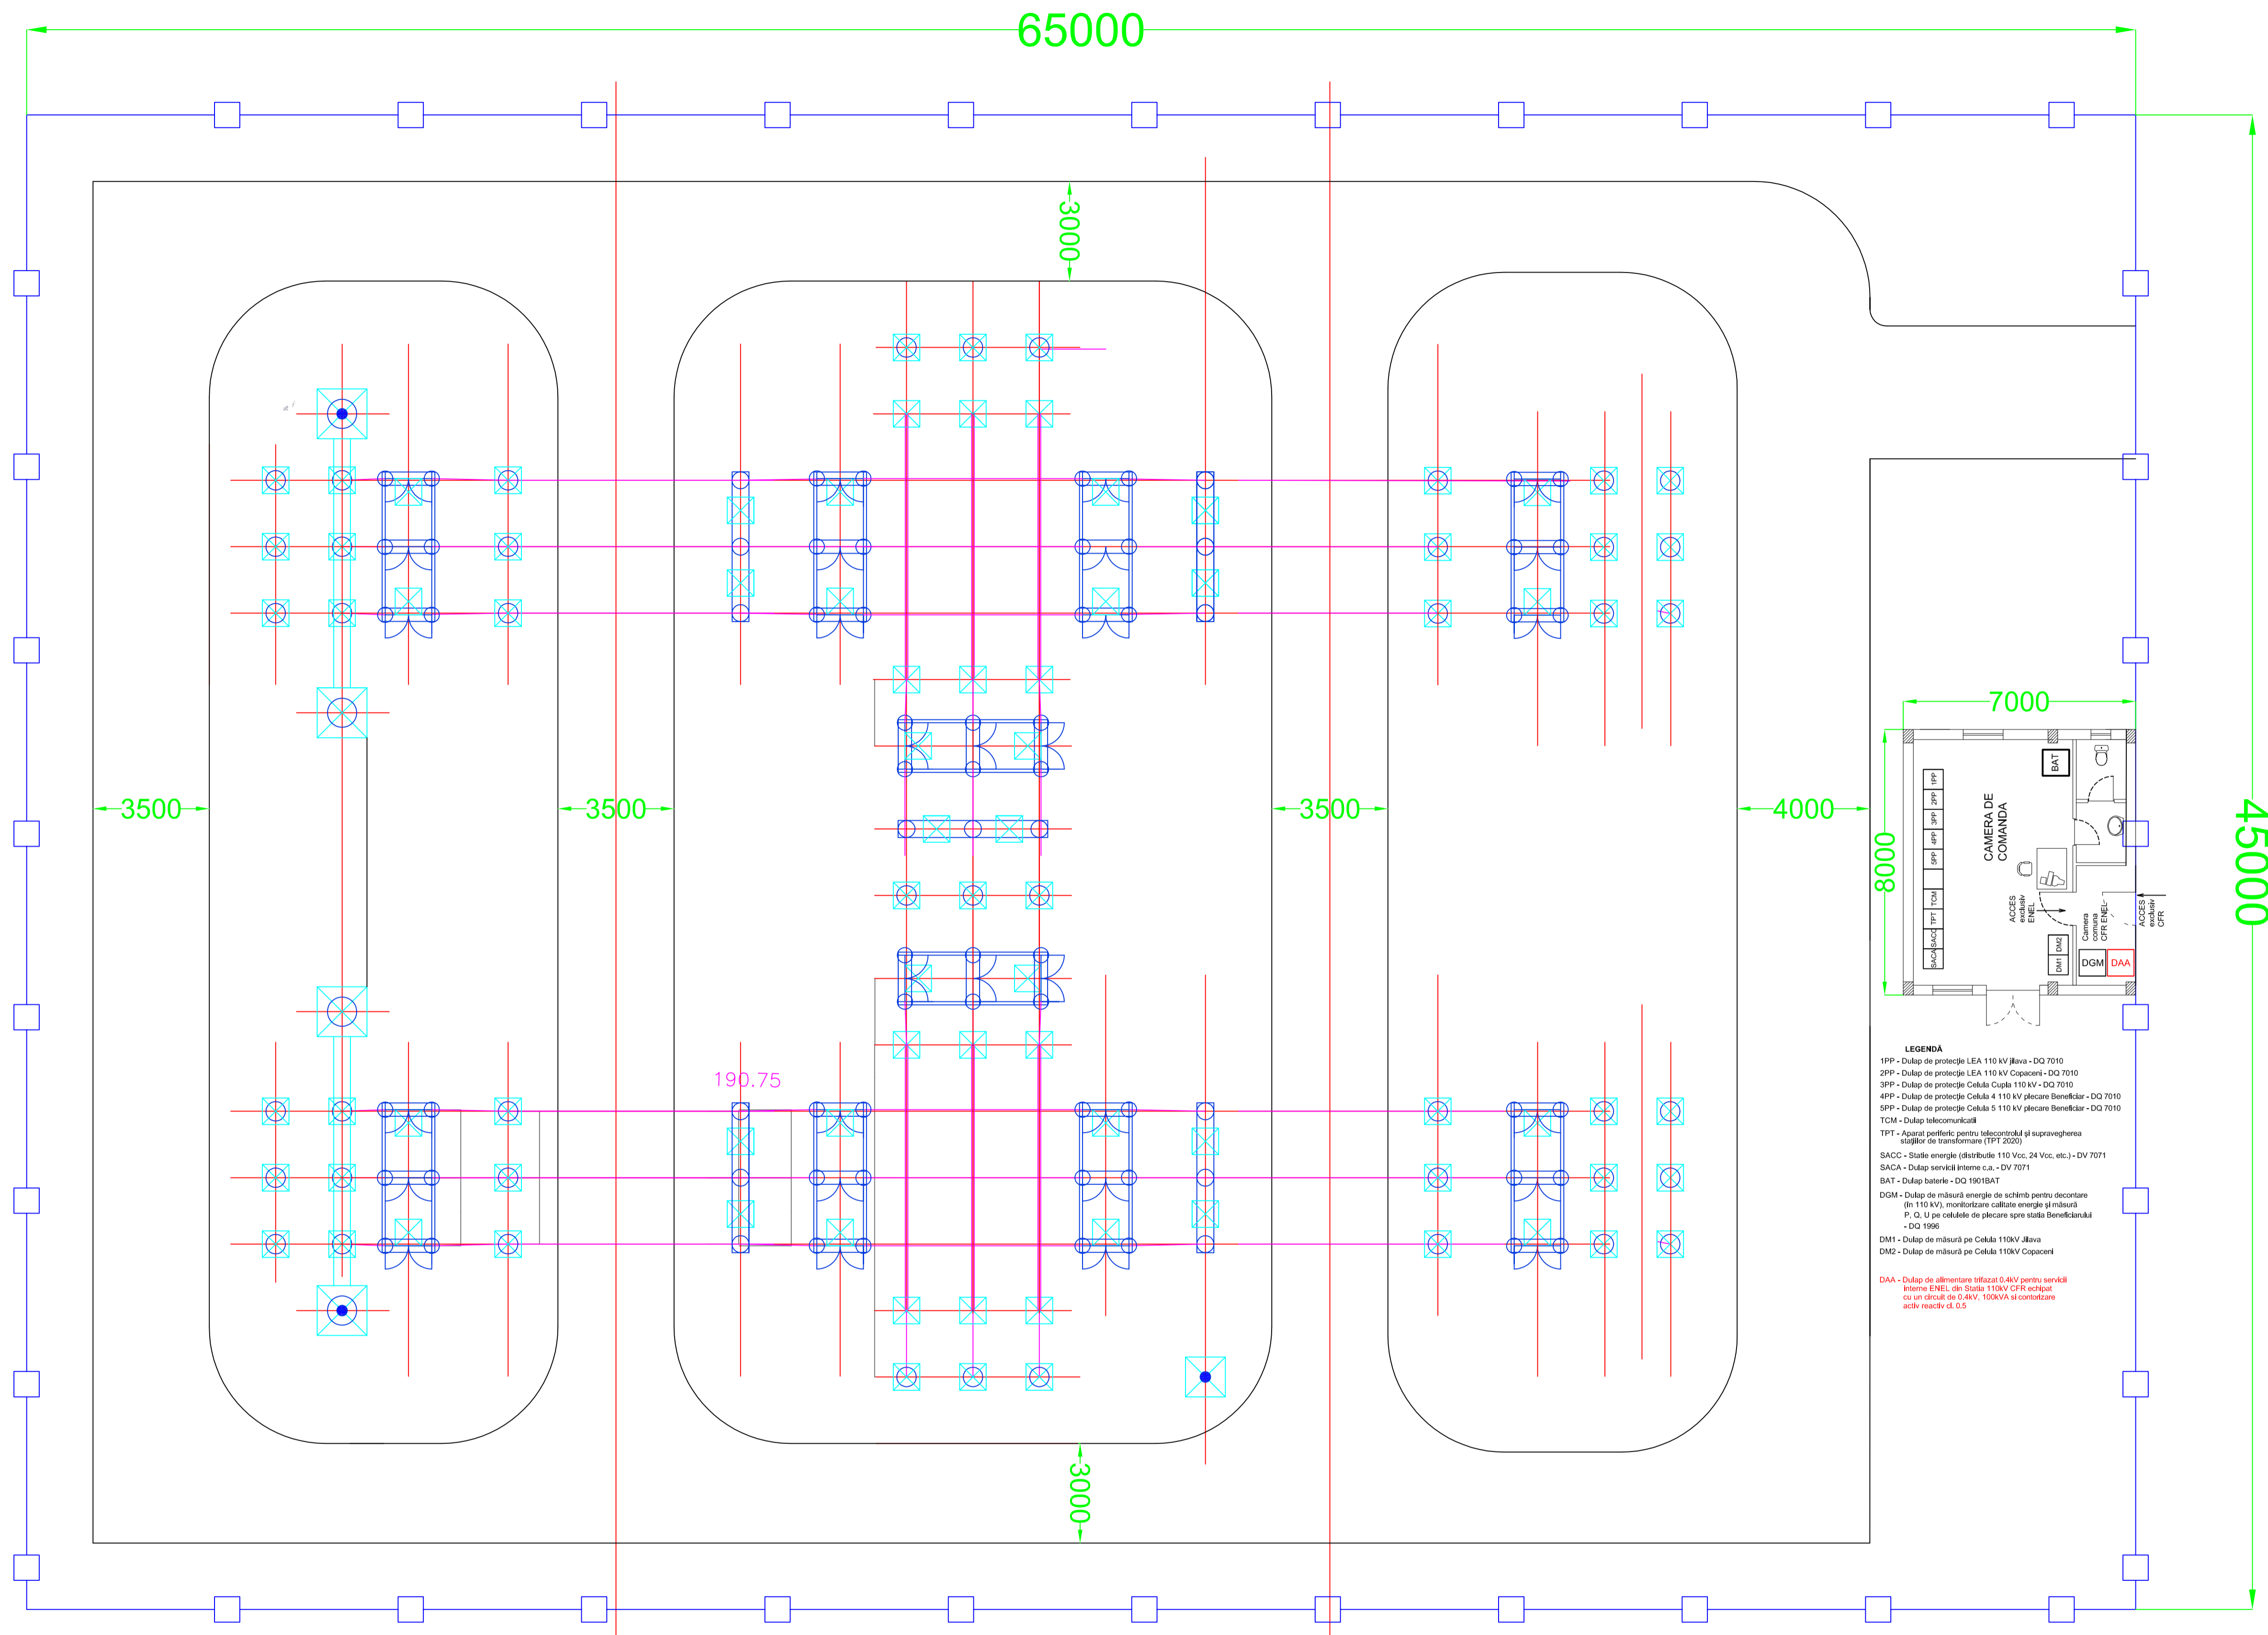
65000

45000

3000

3000

3500

3500

3500

4000

7000

8000

190.75

CAMERA DE COMANDA

BAT

1PP 2PP 3PP 4PP 5PP TCM TPT SACC SACA

DM1 DM2

DGM DAA

ACCES exclusiv ENEL

Camera comuna CFR ENEL

ACCES exclusiv CFR

LEGENDĂ
1PP - Dulap de protecție LEA 110 kV Jilava - DQ 7010
2PP - Dulap de protecție LEA 110 kV Copaceni - DQ 7010
3PP - Dulap de protecție Celula Cupla 110 kV - DQ 7010
4PP - Dulap de protecție Celula 4 110 kV plecare Beneficiar - DQ 7010
5PP - Dulap de protecție Celula 5 110 kV plecare Beneficiar - DQ 7010
TCM - Dulap telecomunicatii
TPT - Aparat periferic pentru telecontrolul și supravegherea stațiilor de transformare (TPT 2020)
SACC - Statie energie (distributie 110 Vcc, 24 Vcc, etc.) - DV 7071
SACA - Dulap servicii interne c.a. - DV 7071
BAT - Dulap baterie - DQ 1901BAT
DGM - Dulap de măsură energie de schimb pentru decontare (in 110 kV), monitorizare calitate energie și măsură P, Q, U pe celulele de plecare spre stația Beneficiarului - DQ 1996
DM1 - Dulap de măsură pe Celula 110kV Jilava
DM2 - Dulap de măsură pe Celula 110kV Copaceni

DAA - Dulap de alimentare trifazat 0,4kV pentru servicii interne ENEL din Statia 110kV CFR echipat cu un circuit de 0,4kV, 100kVA si contorizare activ reactiv cl. 0.5